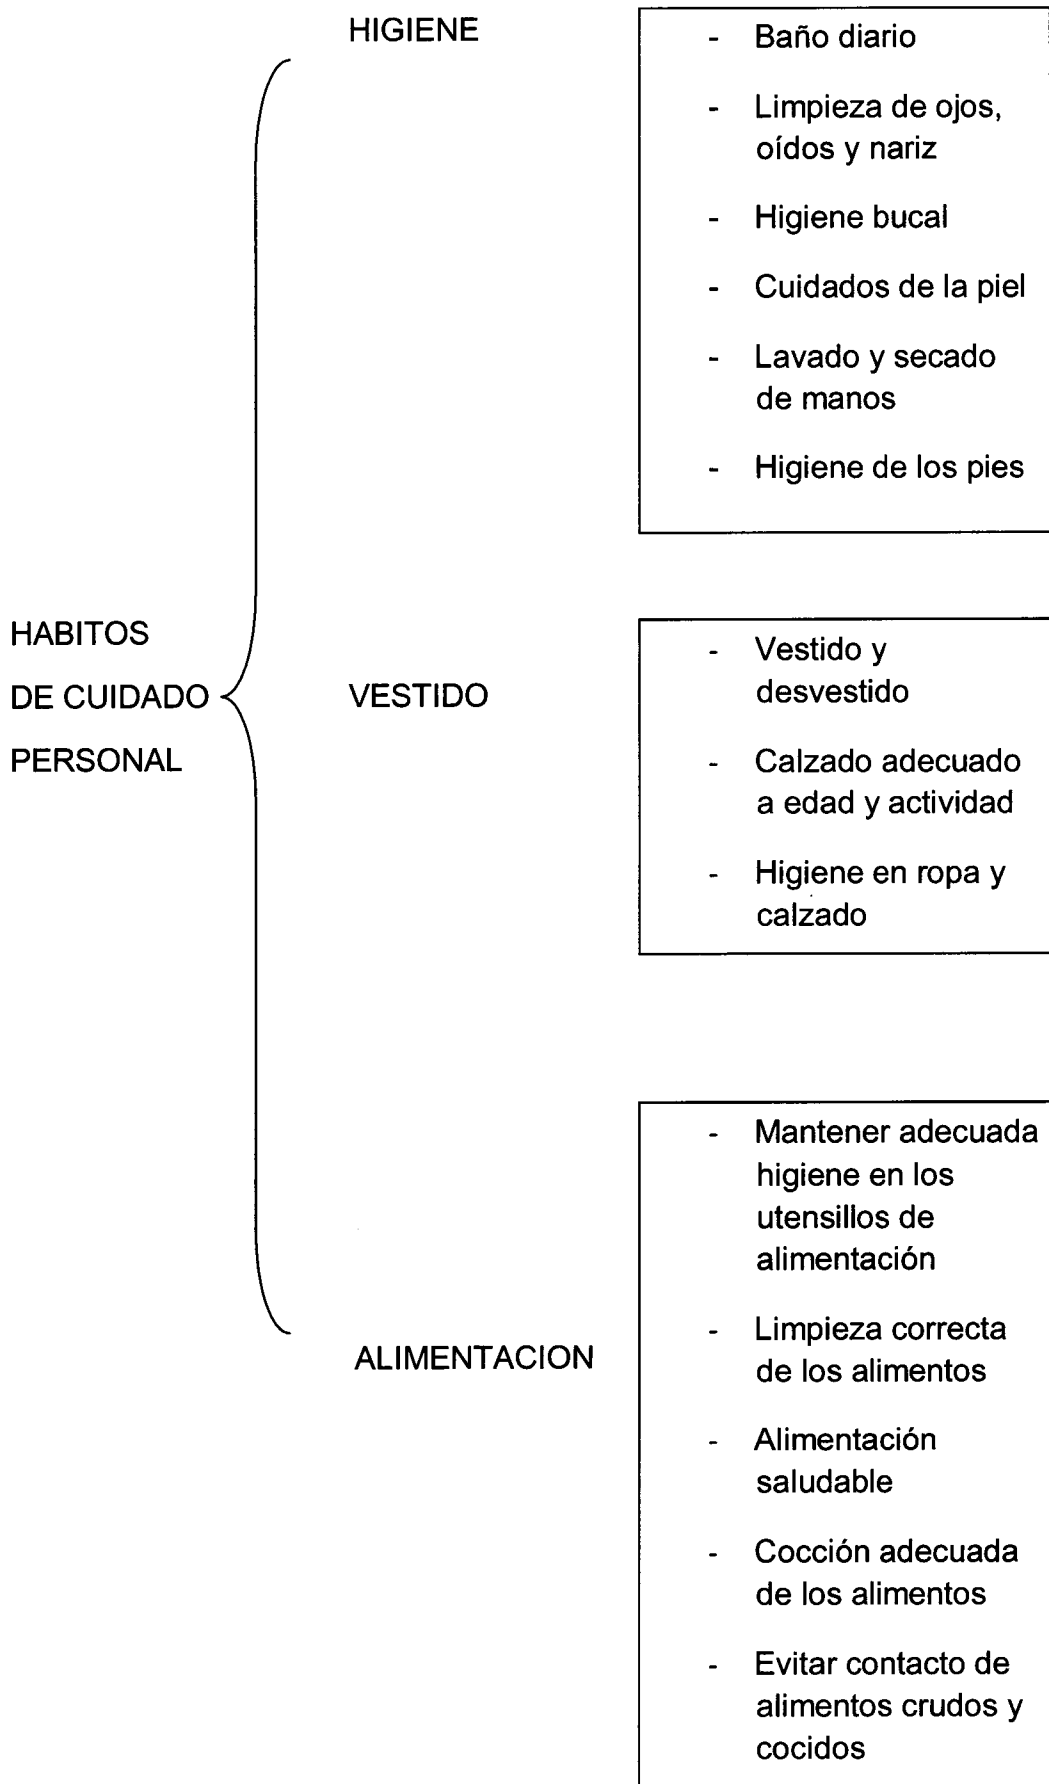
HABITOS DE CUIDADO PERSONAL

HIGIENE

- Baño diario
- Limpieza de ojos, oídos y nariz
- Higiene bucal
- Cuidados de la piel
- Lavado y secado de manos
- Higiene de los pies

VESTIDO

- Vestido y desvestido
- Calzado adecuado a edad y actividad
- Higiene en ropa y calzado

ALIMENTACION

- Mantener adecuada higiene en los utensillos de alimentación
- Limpieza correcta de los alimentos
- Alimentación saludable
- Cocción adecuada de los alimentos
- Evitar contacto de alimentos crudos y cocidos